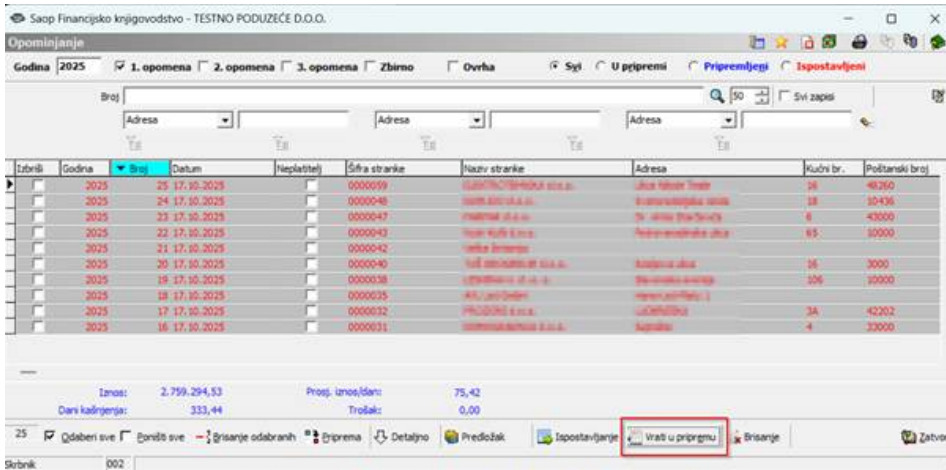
Saop Financijsko knjigovodstvo - TESTNO PODUZEĆE D.O.O.

Opominjanje

Godina 2025 ☑ 1. opomena ☐ 2. opomena ☐ 3. opomena ☐ Zbirno ☐ Ovrha ◉ Svi ○ U pripremi ○ Pripremljeni ○ Ispostavljeni

Broj 50 ☐ Svi zapisi

Adresa Adresa Adresa

| Izbriši | Godina | Broj | Datum | Neplatitelj | Šifra stranke | Naziv stranke | Adresa | Kućni br. | Poštanski broj |
|---|---|---|---|---|---|---|---|---|---|
| ☐ | 2025 | 25 | 17.10.2025 | ☐ | 0000059 | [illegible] | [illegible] | 16 | 48260 |
| ☐ | 2025 | 24 | 17.10.2025 | ☐ | 0000048 | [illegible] | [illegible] | 18 | 10436 |
| ☐ | 2025 | 23 | 17.10.2025 | ☐ | 0000047 | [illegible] | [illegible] | 6 | 43000 |
| ☐ | 2025 | 22 | 17.10.2025 | ☐ | 0000043 | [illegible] | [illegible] | 65 | 10000 |
| ☐ | 2025 | 21 | 17.10.2025 | ☐ | 0000042 | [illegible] | | | |
| ☐ | 2025 | 20 | 17.10.2025 | ☐ | 0000040 | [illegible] | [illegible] | 16 | 3000 |
| ☐ | 2025 | 19 | 17.10.2025 | ☐ | 0000038 | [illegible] | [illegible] | 106 | 10000 |
| ☐ | 2025 | 18 | 17.10.2025 | ☐ | 0000035 | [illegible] | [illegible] | | |
| ☐ | 2025 | 17 | 17.10.2025 | ☐ | 0000032 | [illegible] | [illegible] | 3A | 42202 |
| ☐ | 2025 | 16 | 17.10.2025 | ☐ | 0000031 | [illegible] | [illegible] | 4 | 33000 |

Iznos: 2.759.294,53 Prosj. iznos/dan: 75,42
Dani kašnjenja: 333,44 Trošak: 0,00

25 ☑ Odaberi sve ☐ Poništi sve Brisanje odabranih Priprema Detaljno Predložak Ispostavljanje Vrati u pripremu Brisanje Zatvori

Skrbnik 002